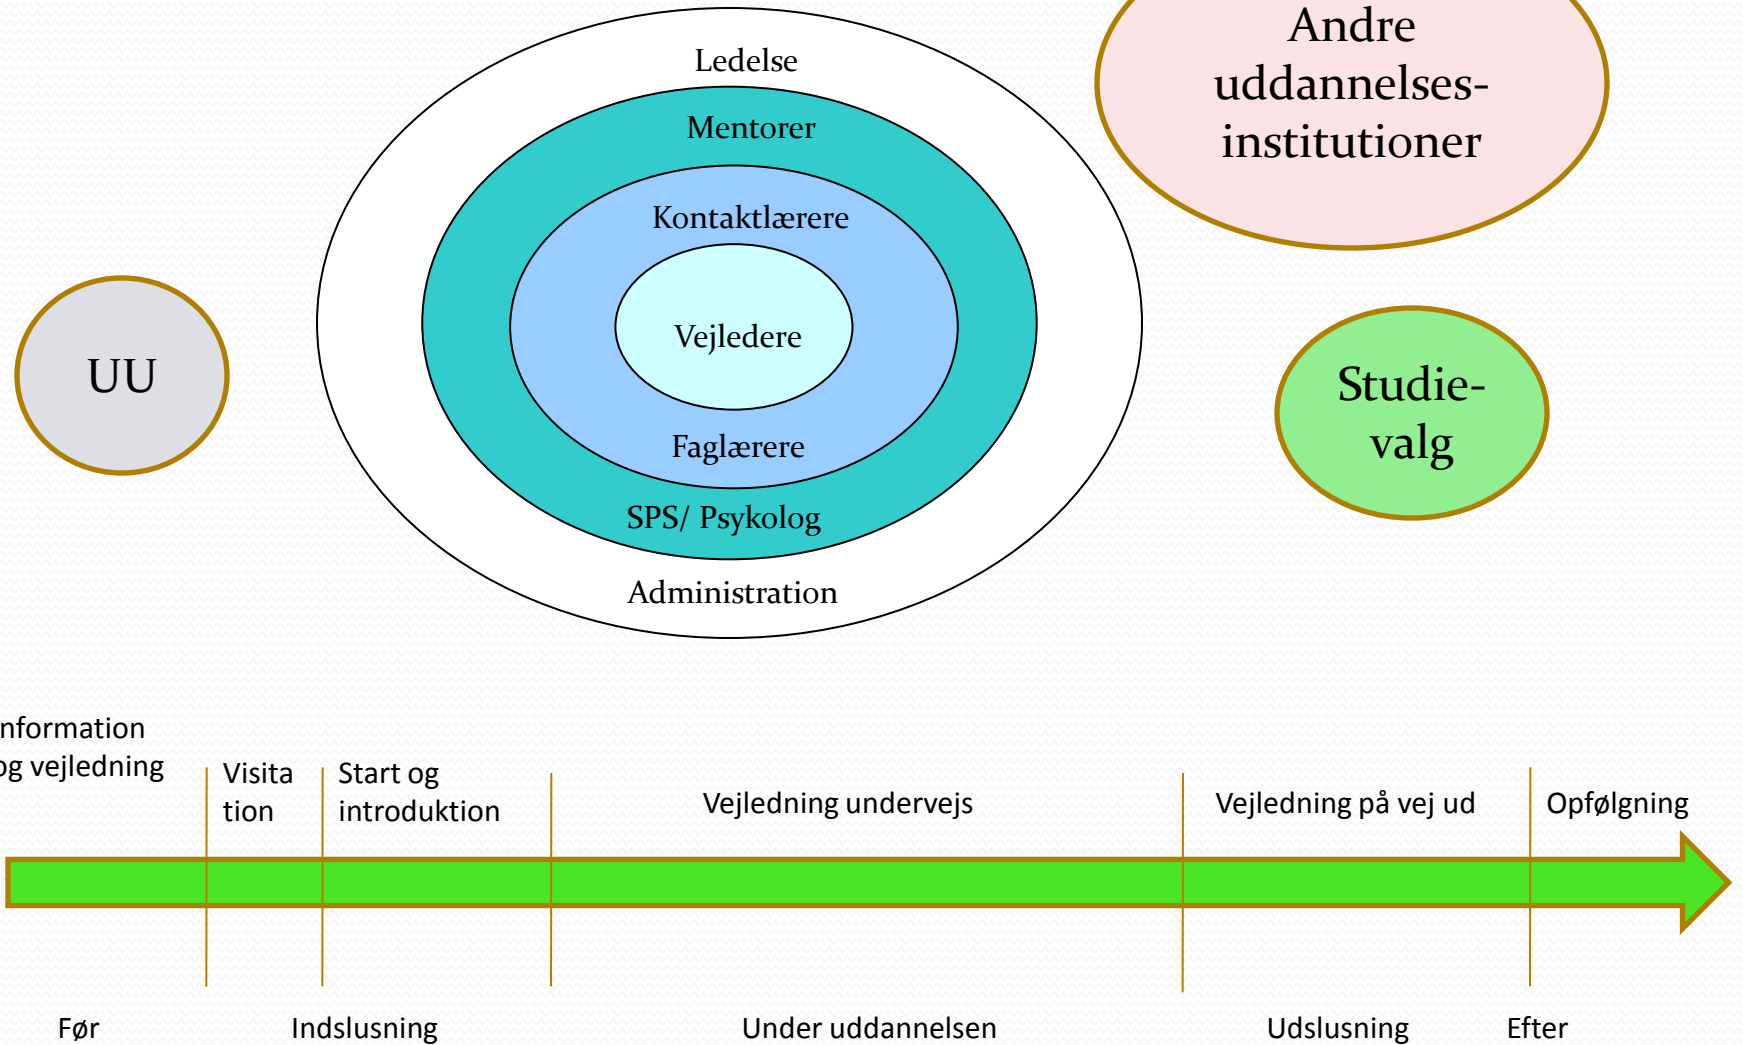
Ledelse

Mentorer

Kontaktlærere

Vejledere

Faglærere

SPS/ Psykolog

Administration

Andre uddannelses-institutioner

UU

Studie-valg

nformation og vejledning

Visita tion

Start og introduktion

Vejledning undervejs

Vejledning på vej ud

Opfølgning

Før

Indslusning

Under uddannelsen

Udslusning

Efter